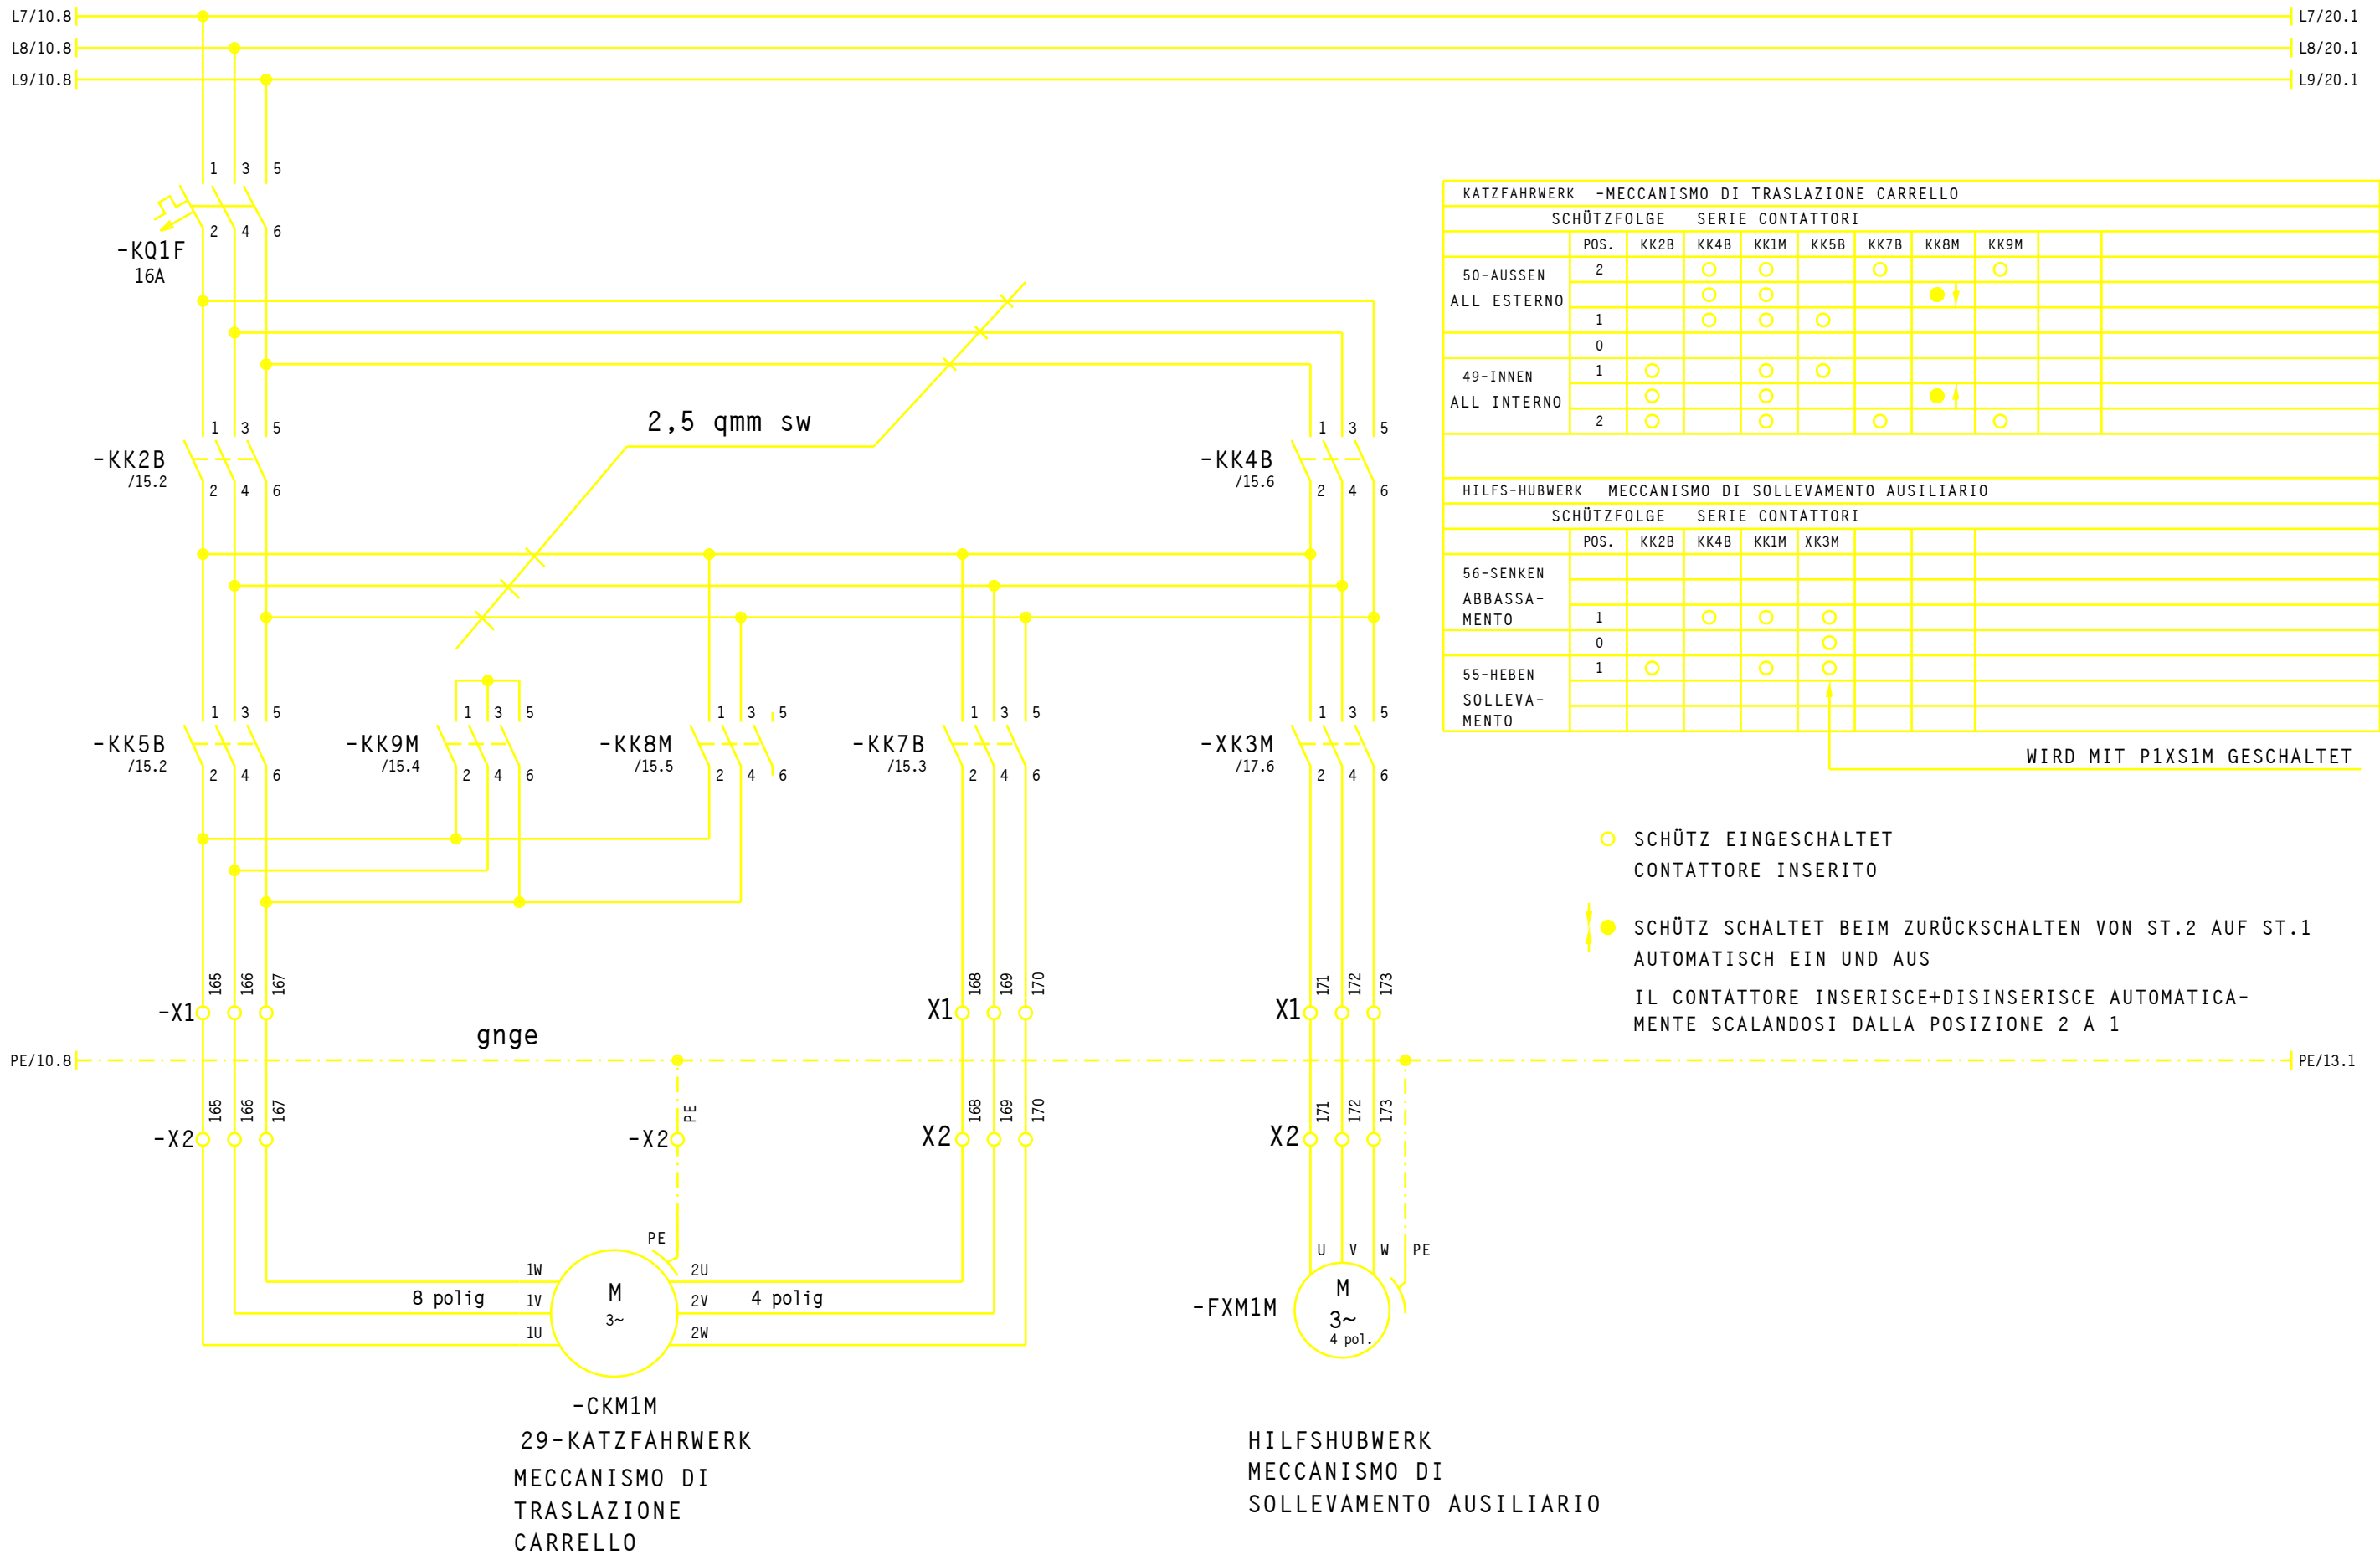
L7/10.8
L8/10.8
L9/10.8

L7/20.1
L8/20.1
L9/20.1

1 3 5
2 4 6
-KQ1F
16A

2,5 qmm sw

1 3 5
-KK2B
/15.2
2 4 6

1 3 5
-KK4B
/15.6
2 4 6

1 3 5
-KK5B
/15.2
2 4 6

1 3 5
-KK9M
/15.4
2 4 6

1 3 5
-KK8M
/15.5
2 4 6

1 3 5
-KK7B
/15.3
2 4 6

1 3 5
-XK3M
/17.6
2 4 6

-X1 165 166 167
X1 168 169 170
X1 171 172 173

gnge

PE/10.8
PE/13.1

-X2 165 166 167
-X2 PE
X2 168 169 170
X2 171 172 173

PE
1W
1V
1U
8 polig
M
3~
2U
2V
2W
4 polig

-CKM1M
29-KATZFAHRWERK
MECCANISMO DI
TRASLAZIONE
CARRELLO

U V W PE
-FXM1M
M
3~
4 pol.

HILFSHUBWERK
MECCANISMO DI
SOLLEVAMENTO AUSILIARIO

KATZFAHRWERK -MECCANISMO DI TRASLAZIONE CARRELLO
SCHÜTZFOLGE SERIE CONTATTORI

| | POS. | KK2B | KK4B | KK1M | KK5B | KK7B | KK8M | KK9M |
|---|---|---|---|---|---|---|---|---|
| 50-AUSSEN | 2 | | ○ | ○ | | ○ | | ○ |
| ALL ESTERNO | | | ○ | ○ | | | ● | |
| | 1 | | ○ | ○ | ○ | | | |
| | 0 | | | | | | | |
| 49-INNEN | 1 | ○ | | ○ | ○ | | | |
| ALL INTERNO | | ○ | | ○ | | | ● | |
| | 2 | ○ | | ○ | | ○ | | ○ |

HILFS-HUBWERK MECCANISMO DI SOLLEVAMENTO AUSILIARIO
SCHÜTZFOLGE SERIE CONTATTORI

| | POS. | KK2B | KK4B | KK1M | XK3M |
|---|---|---|---|---|---|
| 56-SENKEN ABBASSA-MENTO | | | | | |
| | 1 | | ○ | ○ | ○ |
| | 0 | | | | ○ |
| 55-HEBEN SOLLEVA-MENTO | 1 | ○ | | ○ | ○ |

WIRD MIT P1XS1M GESCHALTET

○ SCHÜTZ EINGESCHALTET
CONTATTORE INSERITO

● SCHÜTZ SCHALTET BEIM ZURÜCKSCHALTEN VON ST.2 AUF ST.1
AUTOMATISCH EIN UND AUS
IL CONTATTORE INSERISCE+DISINSERISCE AUTOMATICA-
MENTE SCALANDOSI DALLA POSIZIONE 2 A 1